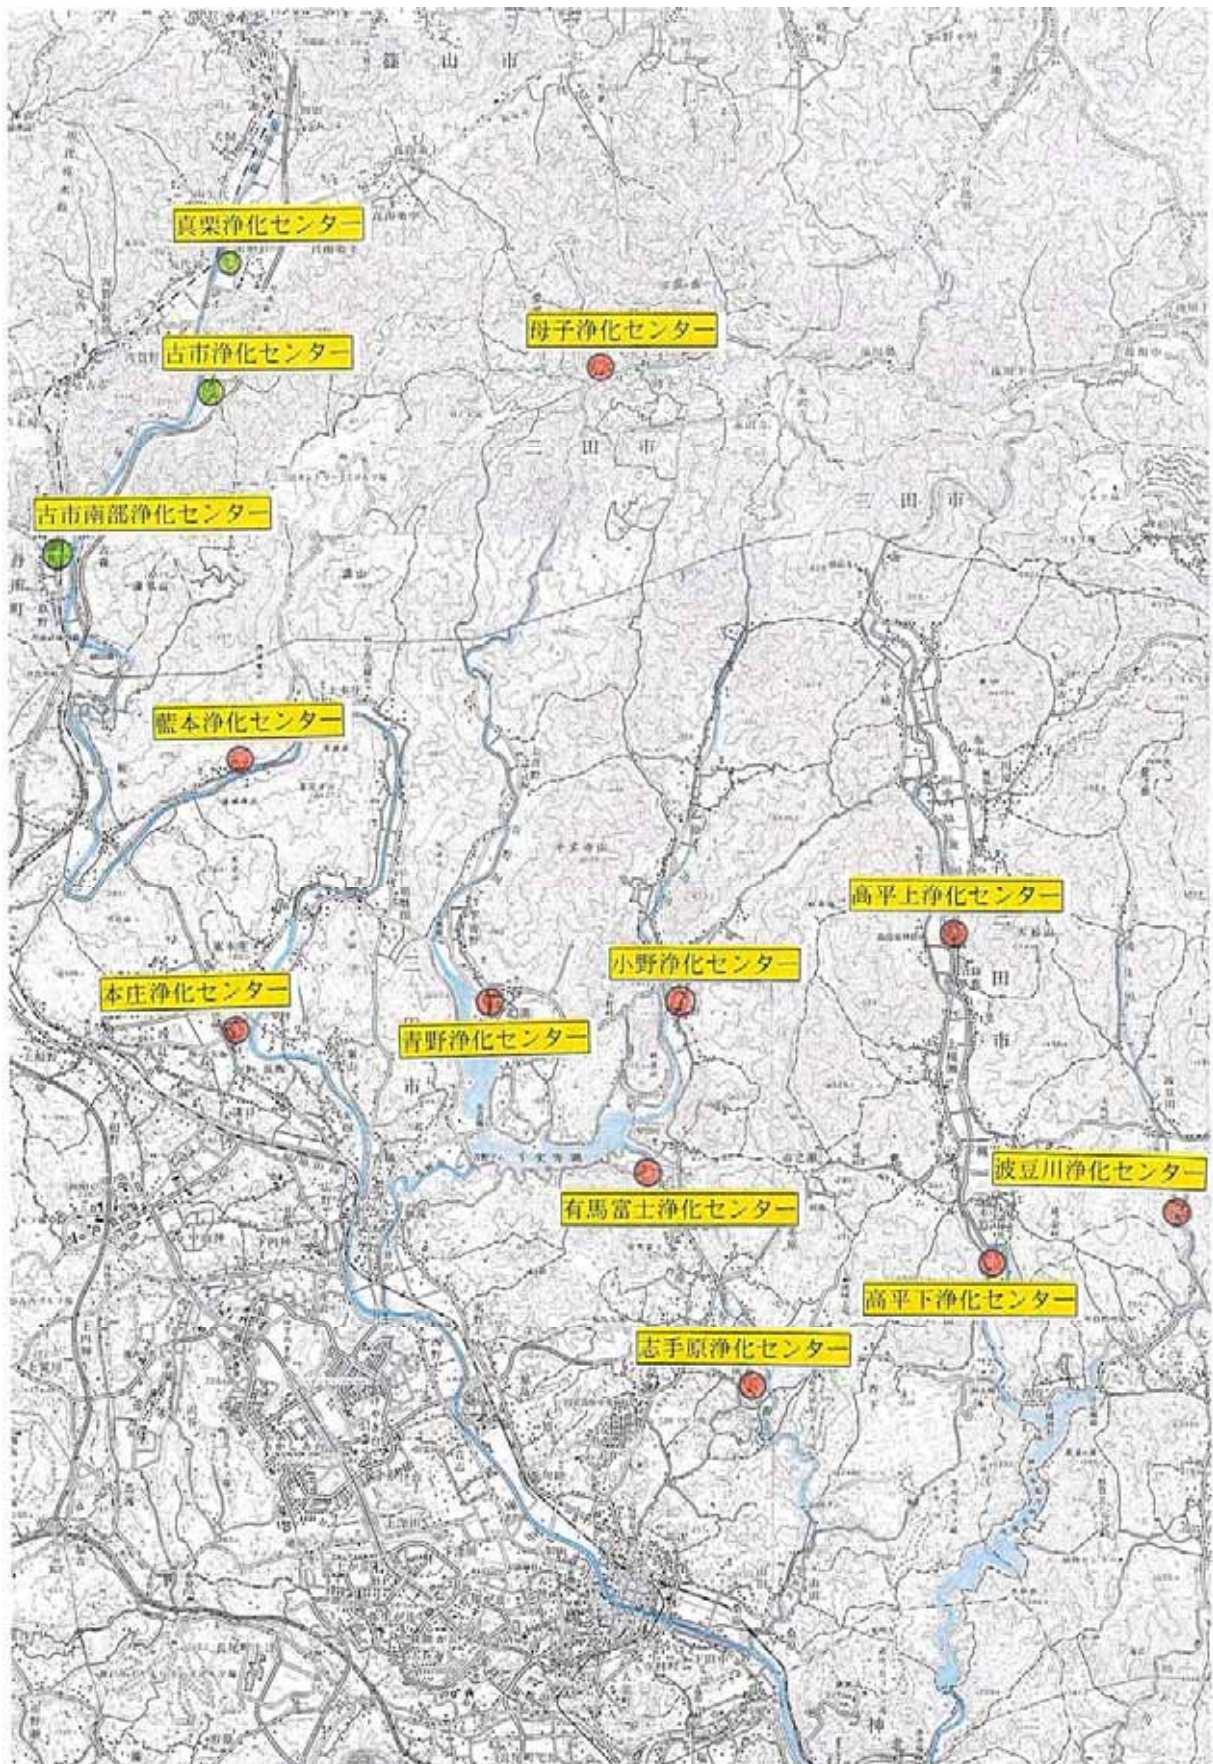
篠山市

真栗浄化センター

母子浄化センター

古市浄化センター

三田市

三田市

古市南部浄化センター

藍本浄化センター

高平上浄化センター

小野浄化センター

本庄浄化センター

青野浄化センター

三田市

有馬富士浄化センター

波豆川浄化センター

高平下浄化センター

志手原浄化センター